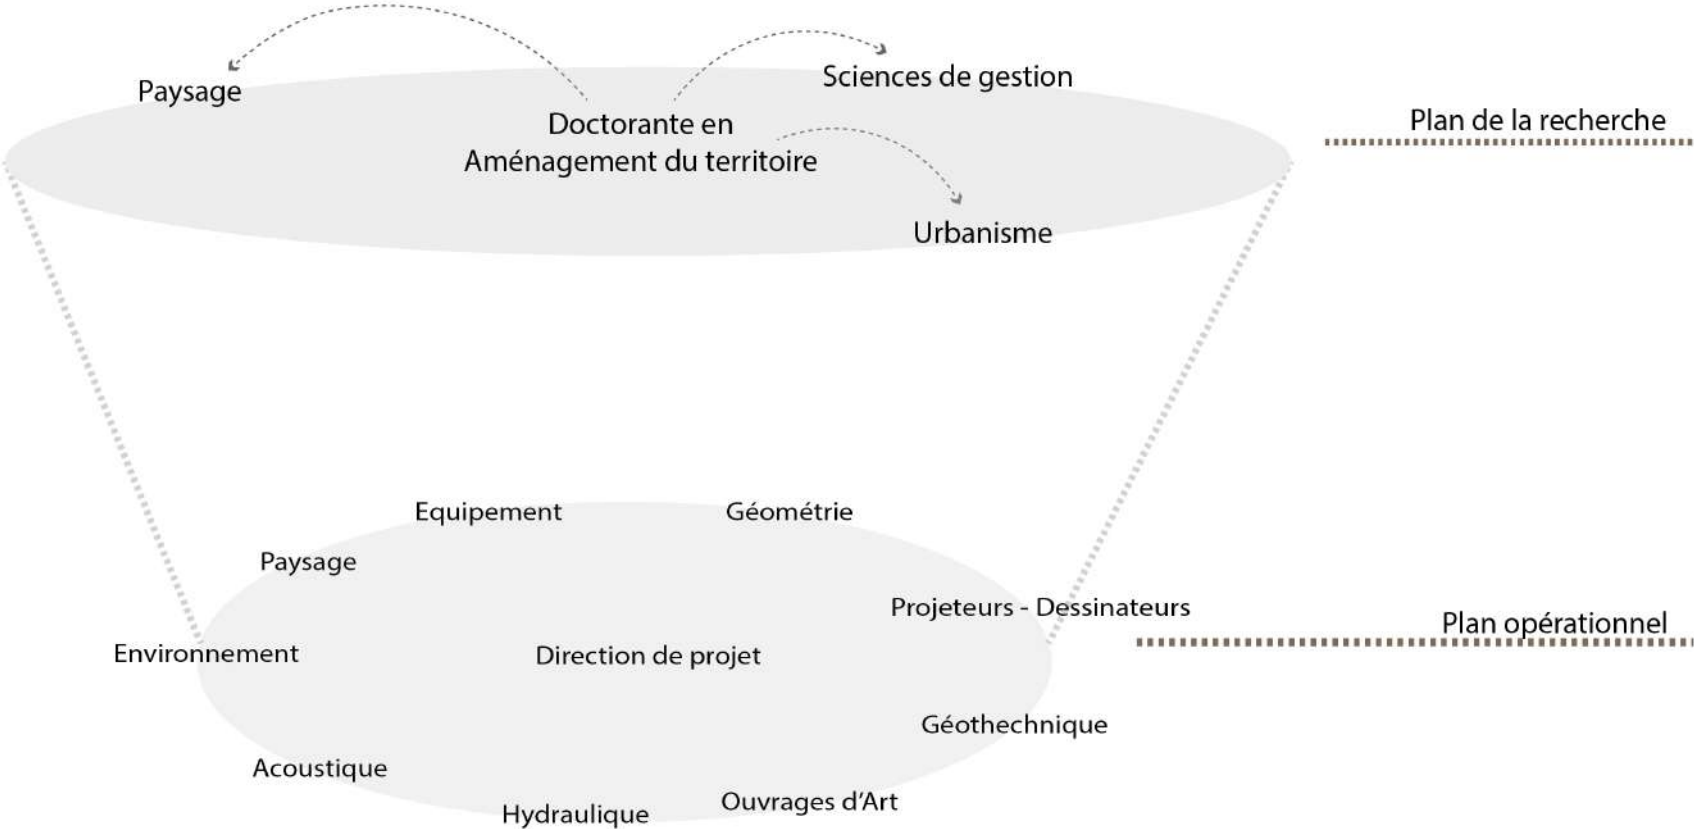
Paysage

Sciences de gestion

Doctorante en Aménagement du territoire

Plan de la recherche

Urbanisme

Equipement

Géométrie

Paysage

Projeteurs - Dessinateurs

Plan opérationnel

Environnement

Direction de projet

Géothechnique

Acoustique

Hydraulique

Ouvrages d'Art